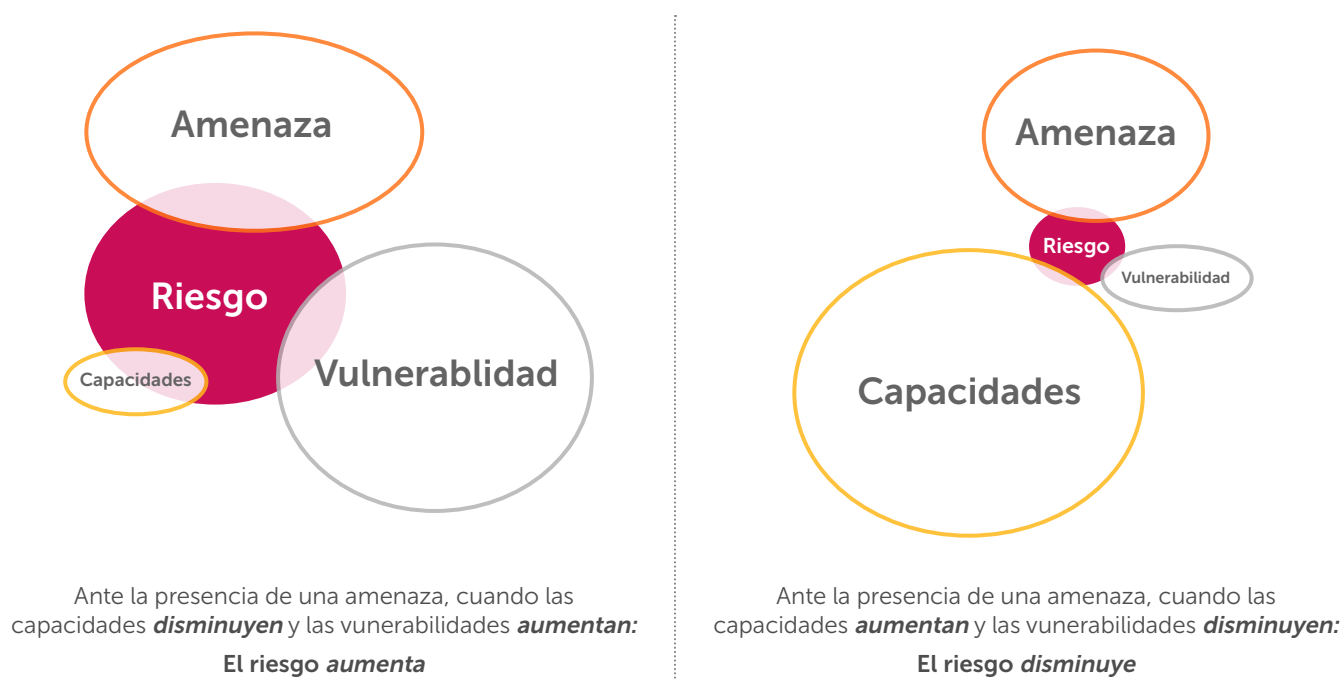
Amenaza

Riesgo

Capacidades

Vulnerablidad

Ante la presencia de una amenaza, cuando las capacidades ***disminuyen*** y las vunerabilidades ***aumentan:***

**El riesgo *aumenta***

Amenaza

Riesgo

Vulnerabilidad

Capacidades

Ante la presencia de una amenaza, cuando las capacidades ***aumentan*** y las vunerabilidades ***disminuyen:***

**El riesgo *disminuye***